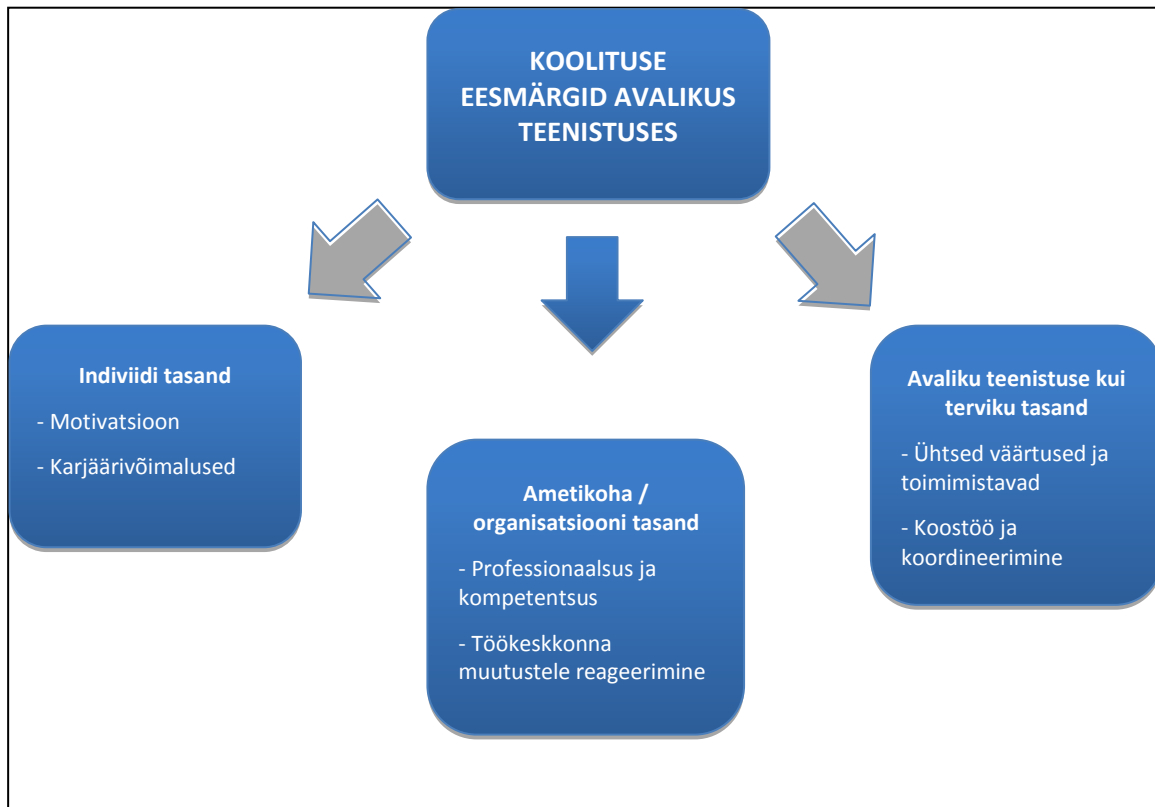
KOOLITUSE EESMÄRGID AVALIKUS TEENISTUSES

Indiviidi tasand

- Motivatsioon

- Karjäärivõimalused

Ametikoha / organisatsiooni tasand

- Professionaalsus ja kompetentsus

- Töökeskkonna muutustele reageerimine

Avaliku teenistuse kui terviku tasand

- Ühtsed väärtused ja toimimistavad

- Koostöö ja koordineerimine